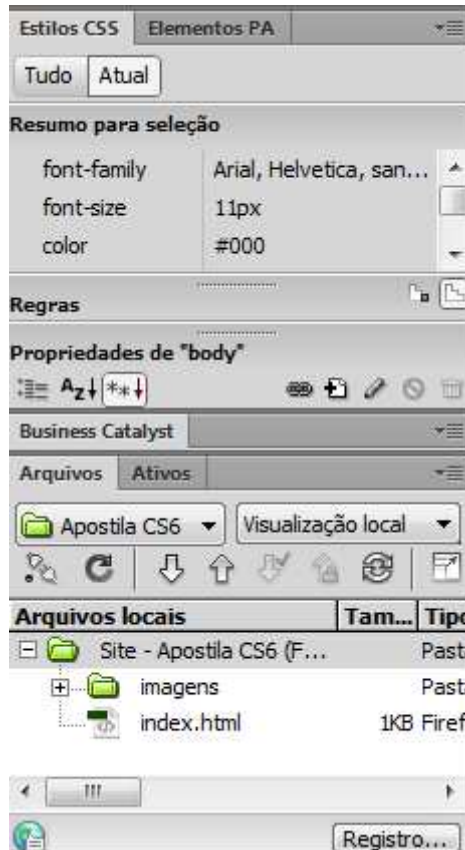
Estilos CSS | Elementos PA

Tudo | Atual

Resumo para seleção

| font-family | Arial, Helvetica, san... |
|---|---|
| font-size | 11px |
| color | #000 |

Regras

Propriedades de "body"

Business Catalyst

Arquivos | Ativos

Apostila CS6 | Visualização local

| Arquivos locais | Tam... | Tipo |
|---|---|---|
| Site - Apostila CS6 (F... | | Past |
| imagens | | Past |
| index.html | 1KB | Firef |

Registro...